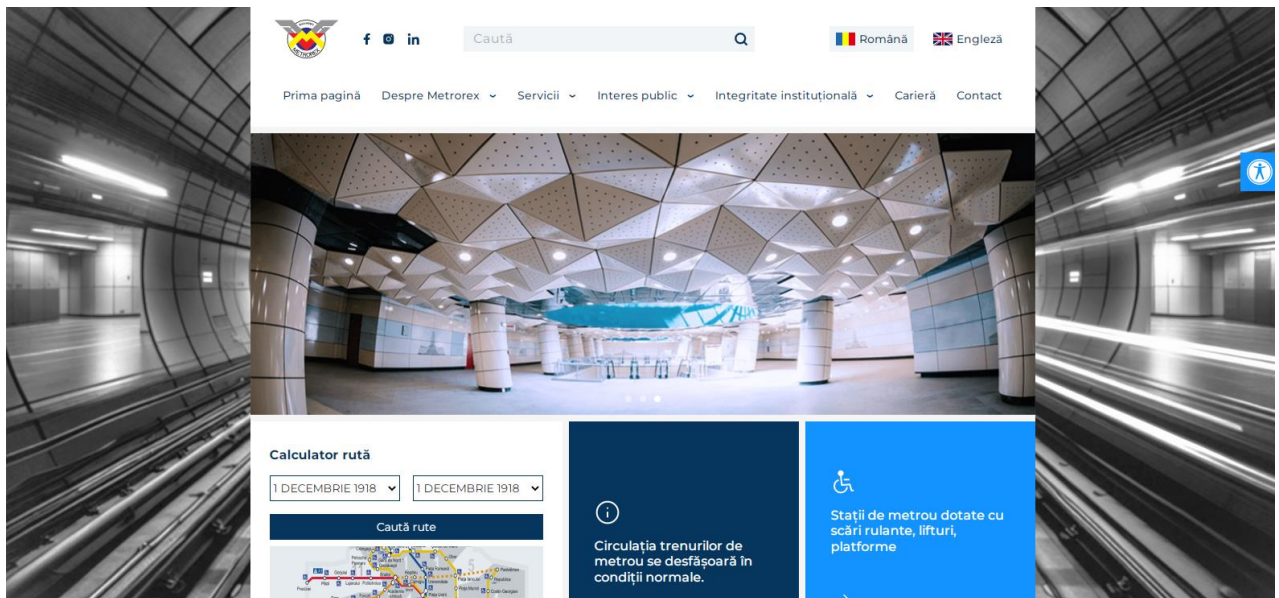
METROREX

Caută

Română Engleză

Prima pagină Despre Metrorex Servicii Interes public Integritate instituțională Carieră Contact

Calculator rută

1 DECEMBRIE 1918 1 DECEMBRIE 1918

Caută rute

Circulația trenurilor de metrou se desfășoară în condiții normale.

Stații de metrou dotate cu scări rulante, lifturi, platforme